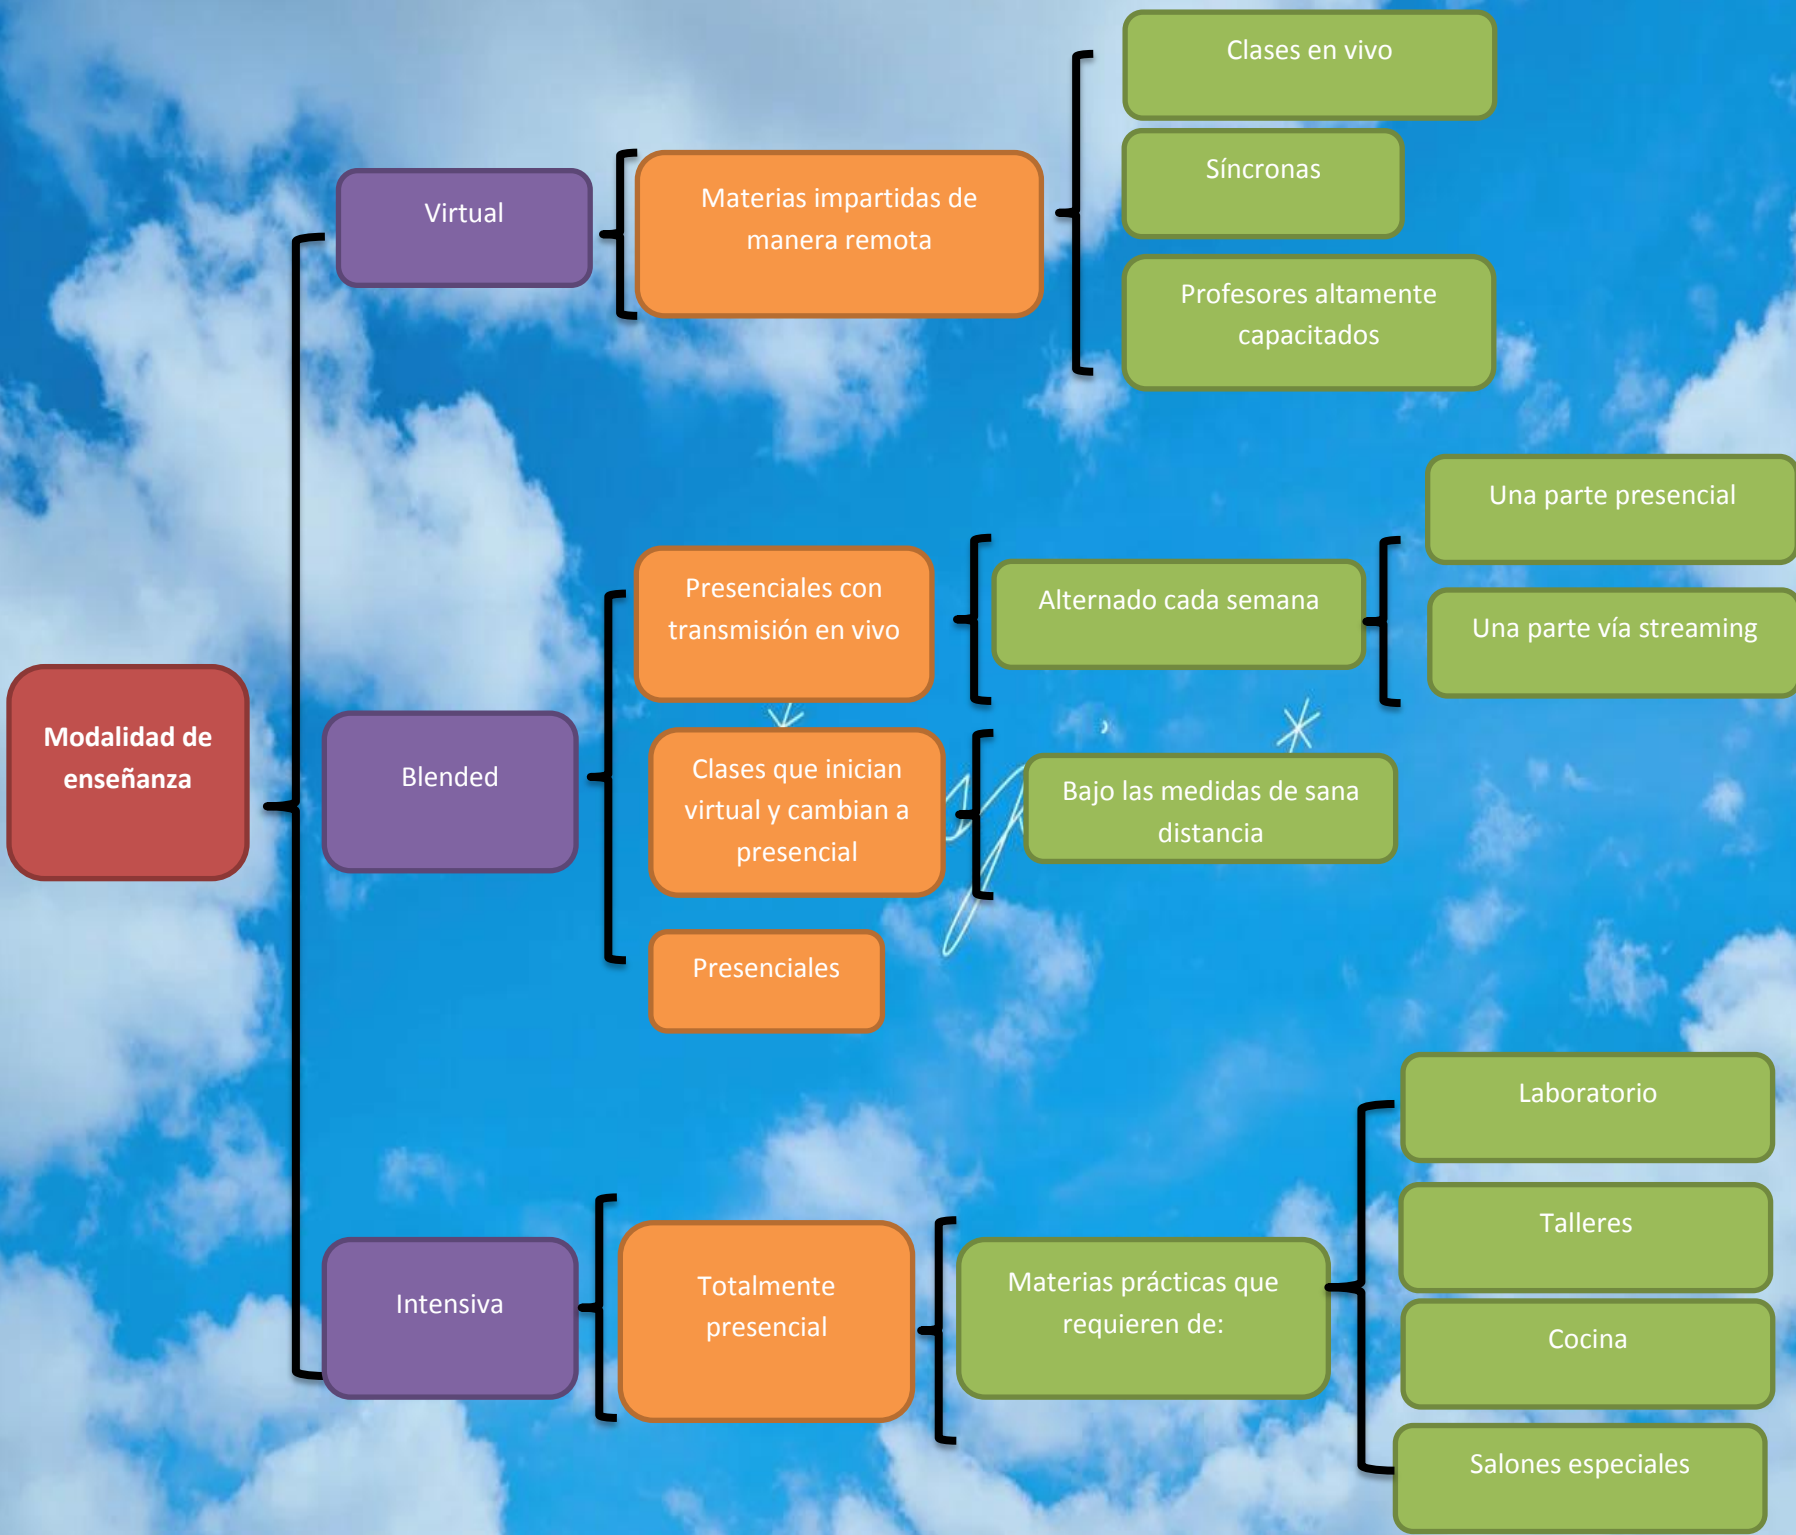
Modalidad de enseñanza

Virtual

Materias impartidas de manera remota

Clases en vivo

Síncronas

Profesores altamente capacitados

Blended

Presenciales con transmisión en vivo

Alternado cada semana

Una parte presencial

Una parte vía streaming

Clases que inician virtual y cambian a presencial

Bajo las medidas de sana distancia

Presenciales

Intensiva

Totalmente presencial

Materias prácticas que requieren de:

Laboratorio

Talleres

Cocina

Salones especiales